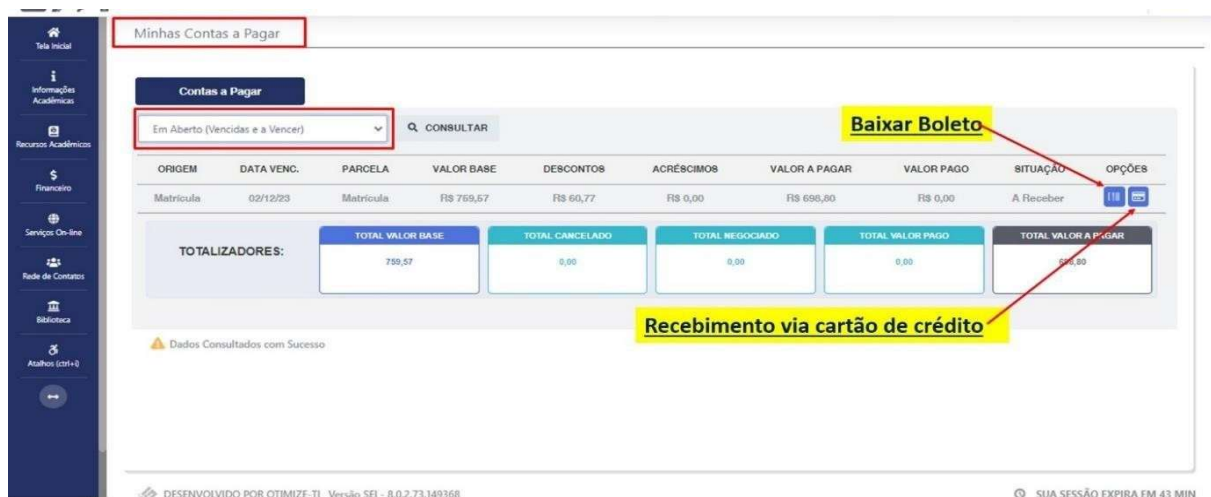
Tela Inicial
Informações Acadêmicas
Recursos Acadêmicos
Financeiro
Serviços On-line
Rede de Contatos
Biblioteca
Atalhos (ctrl+i)

Minhas Contas a Pagar

Contas a Pagar

Em Aberto (Vencidas e a Vencer)

CONSULTAR

Baixar Boleto

| ORIGEM | DATA VENC. | PARCELA | VALOR BASE | DESCONTOS | ACRÉSCIMOS | VALOR A PAGAR | VALOR PAGO | SITUAÇÃO | OPÇÕES |
|---|---|---|---|---|---|---|---|---|---|
| Matrícula | 02/12/23 | Matrícula | R$ 759,57 | R$ 60,77 | R$ 0,00 | R$ 698,80 | R$ 0,00 | A Receber | |

TOTALIZADORES:

| TOTAL VALOR BASE | TOTAL CANCELADO | TOTAL NEGOCIADO | TOTAL VALOR PAGO | TOTAL VALOR A PAGAR |
|---|---|---|---|---|
| 759,57 | 0,00 | 0,00 | 0,00 | 698,80 |

Recebimento via cartão de crédito

Dados Consultados com Sucesso

DESENVOLVIDO POR OTIMIZE-TI. Versão SEI - 8.0.2.73.149368

SUA SESSÃO EXPIRA EM 43 MIN